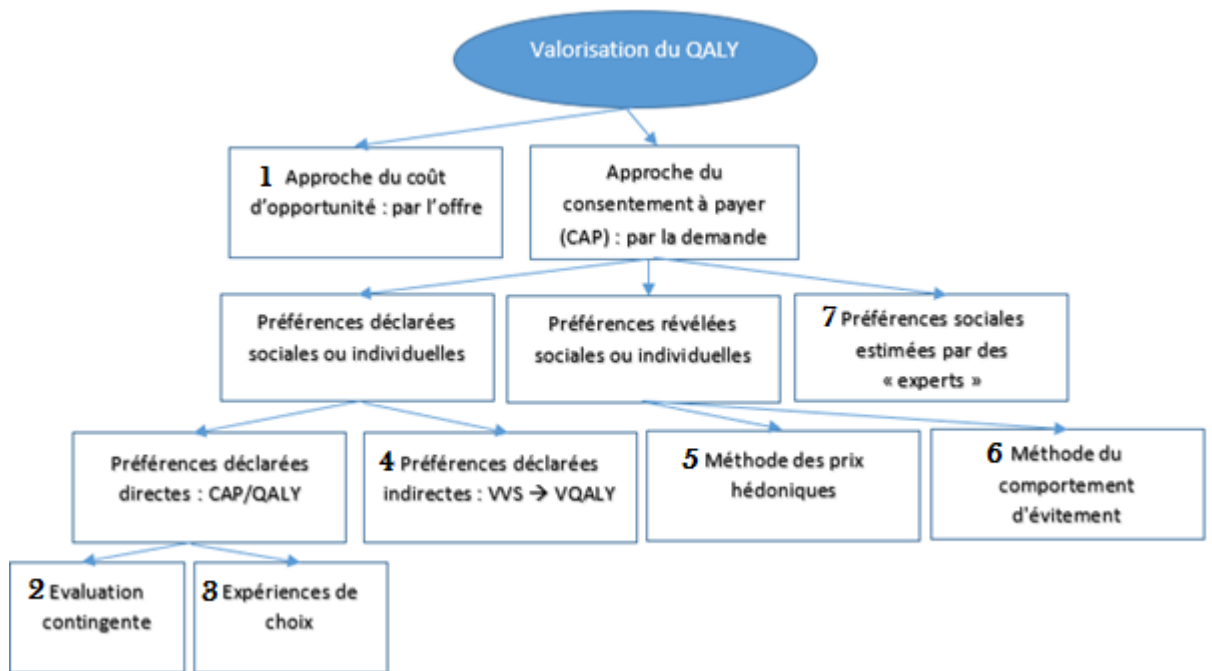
Valorisation du QALY

1 Approche du coût d'opportunité : par l'offre

Approche du consentement à payer (CAP) : par la demande

Préférences déclarées sociales ou individuelles

Préférences révélées sociales ou individuelles

7 Préférences sociales estimées par des « experts »

Préférences déclarées directes : CAP/QALY

4 Préférences déclarées indirectes : VVS → VQALY

5 Méthode des prix hédoniques

6 Méthode du comportement d'évitement

2 Evaluation contingente

3 Expériences de choix